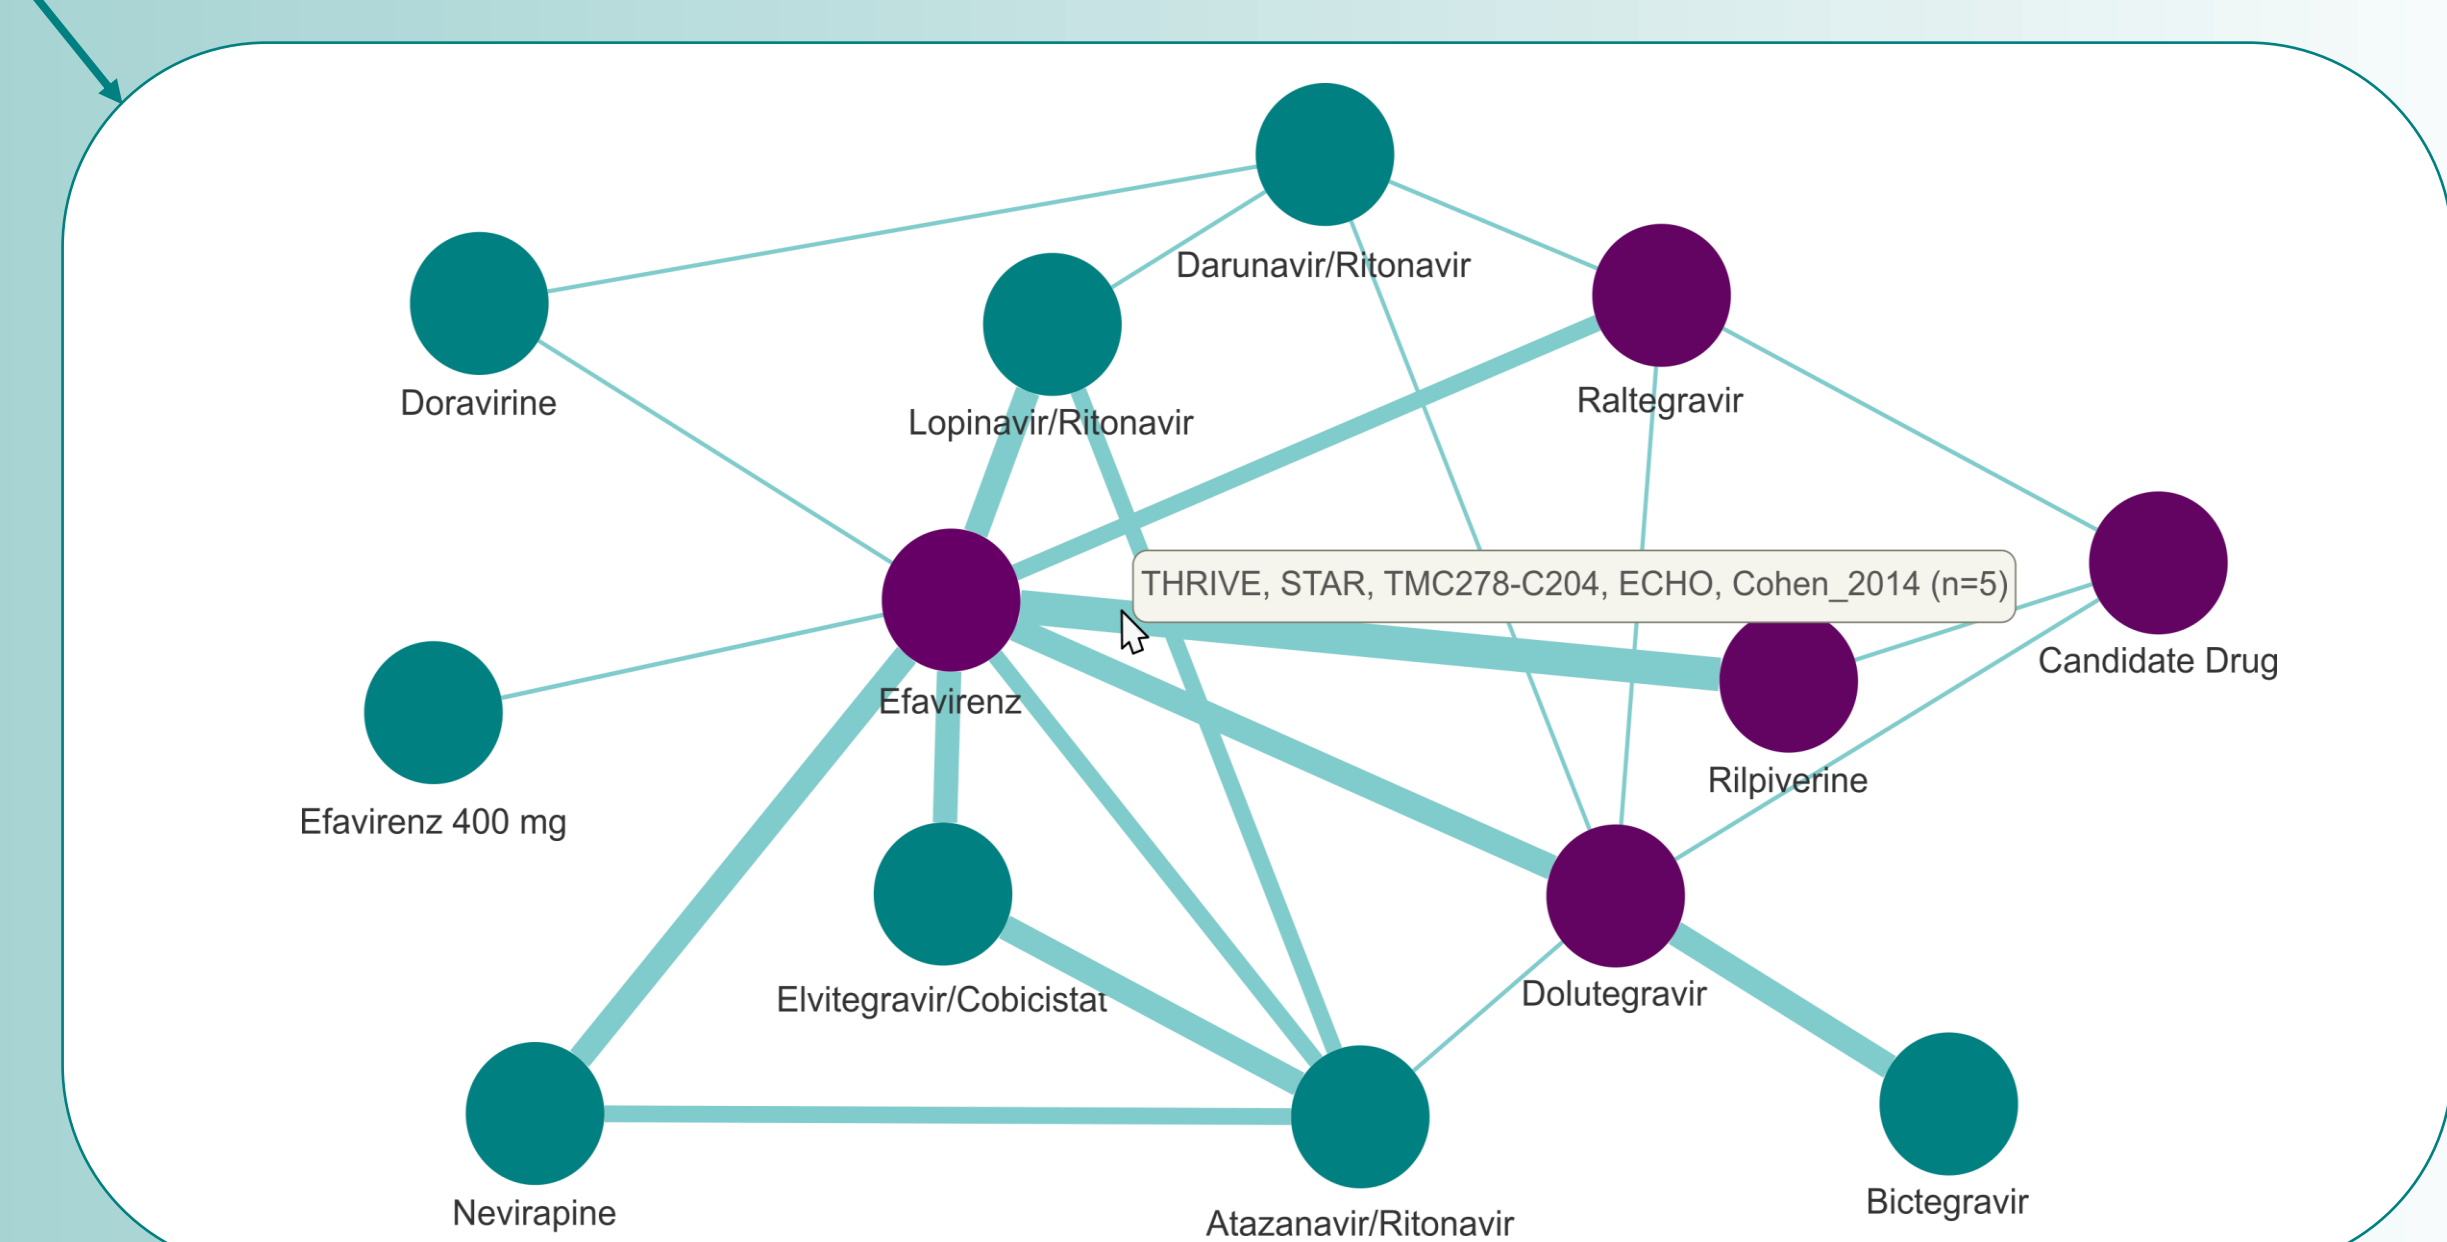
Darunavir/Ritonavir

Doravirine

Lopinavir/Ritonavir

Raltegravir

Efavirenz

THRIVE, STAR, TMC278-C204, ECHO, Cohen_2014 (n=5)

Candidate Drug

Efavirenz 400 mg

Rilpiverine

Elvitegravir/Cobicistat

Dolutegravir

Nevirapine

Atazanavir/Ritonavir

Bictegravir